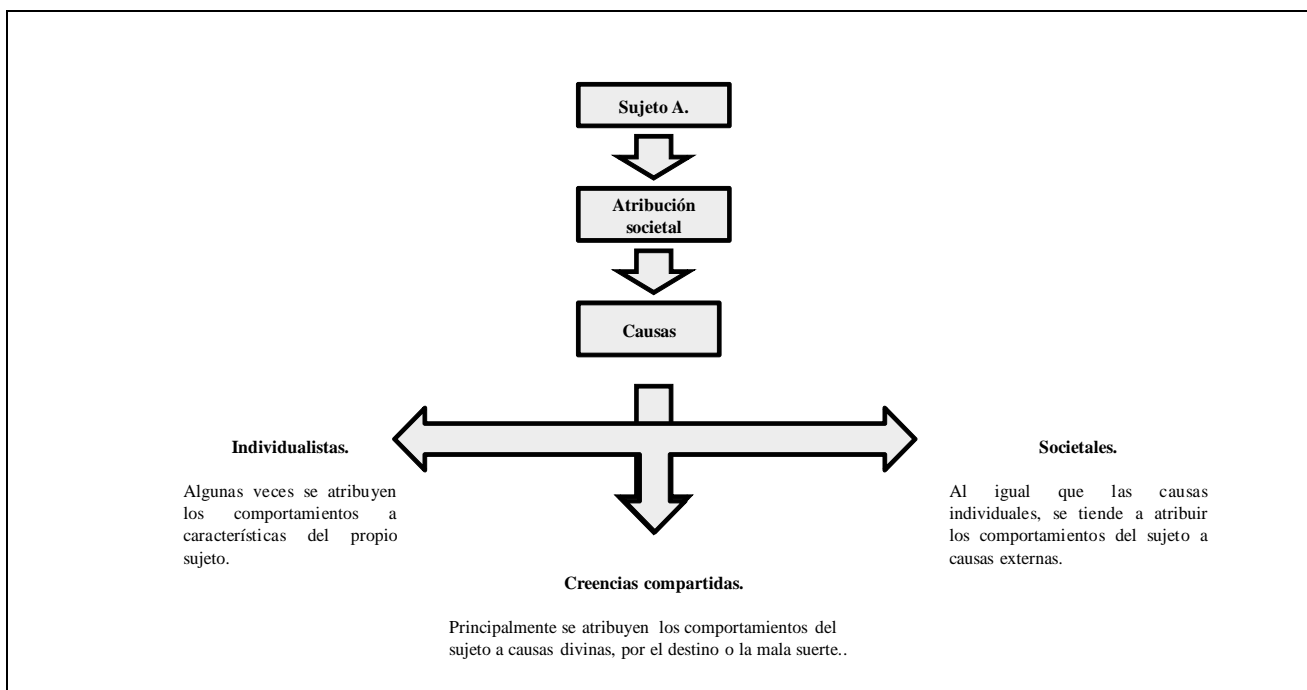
Sujeto A.

Atribución societal

Causas

Individualistas.

Algunas veces se atribuyen los comportamientos a características del propio sujeto.

Societales.

Al igual que las causas individuales, se tiende a atribuir los comportamientos del sujeto a causas externas.

Creencias compartidas.

Principalmente se atribuyen los comportamientos del sujeto a causas divinas, por el destino o la mala suerte..